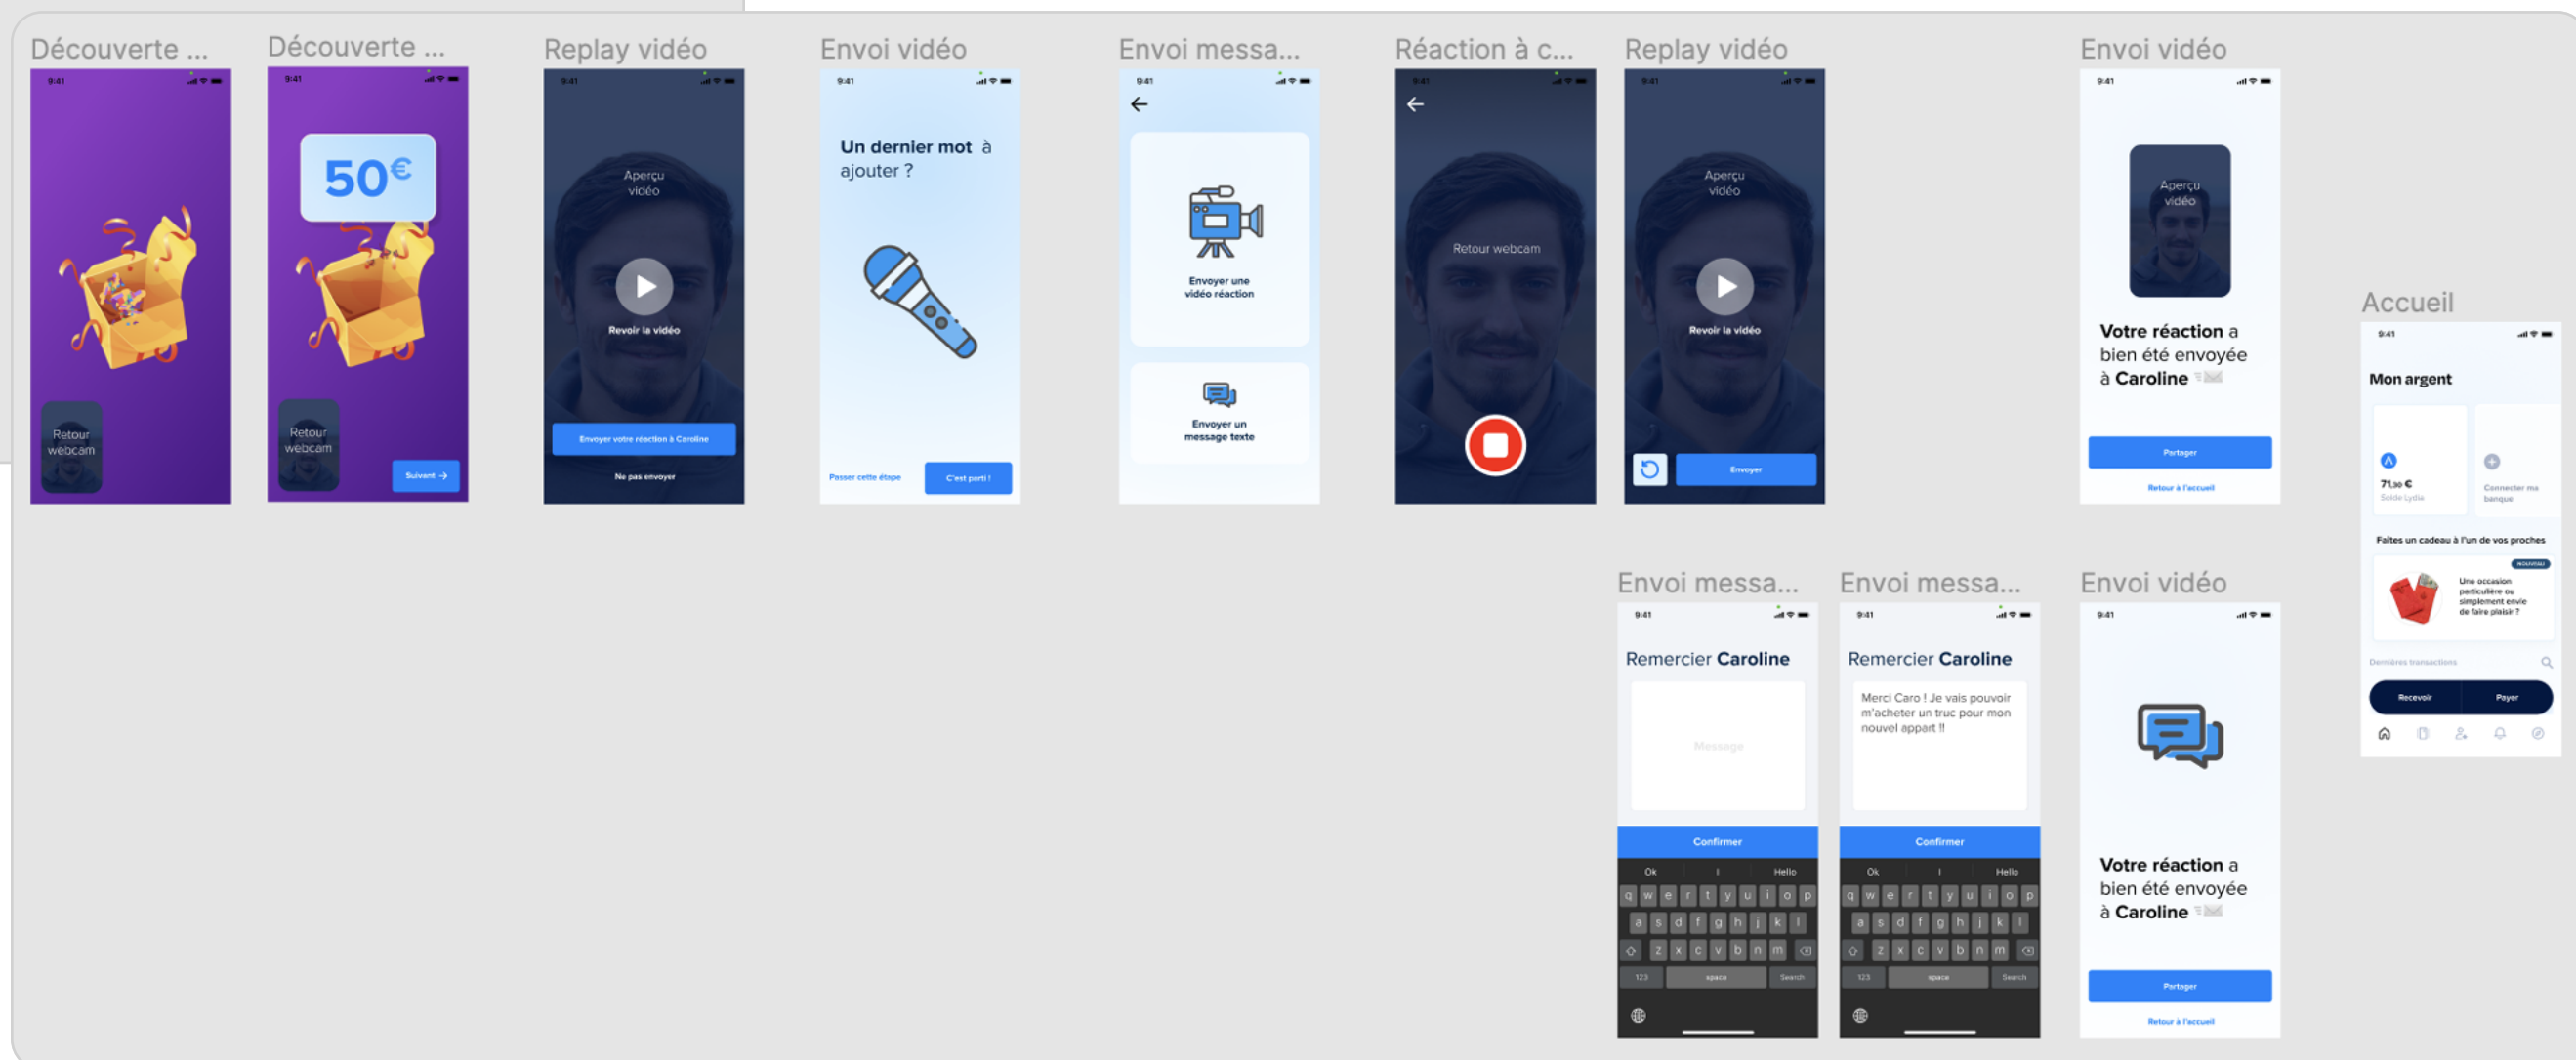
Découverte ...

9:41

Retour webcam

Découverte ...

9:41

50€

Retour webcam

Suivant →

Replay vidéo

9:41

Aperçu vidéo

Revoir la vidéo

Envoyer votre réaction à Caroline

Ne pas envoyer

Envoi vidéo

9:41

Un dernier mot à ajouter ?

Passer cette étape

C'est parti !

Envoi messa...

9:41

←

Envoyer une vidéo réaction

Envoyer un message texte

Réaction à c...

9:41

←

Retour webcam

Replay vidéo

9:41

Aperçu vidéo

Revoir la vidéo

Envoyer

Envoi vidéo

9:41

Aperçu vidéo

Votre réaction a bien été envoyée à Caroline

Partager

Retour à l'accueil

Accueil

9:41

Mon argent

71,30 €

Solde Lydia

Connecter ma banque

Faites un cadeau à l'un de vos proches

NOUVEAU

Une occasion particulière ou simplement envie de faire plaisir ?

Dernières transactions

Recevoir

Payer

Envoi messa...

9:41

Remercier Caroline

Message

Confirmer

Ok | I | Hello

q w e r t y u i o p
a s d f g h j k l
z x c v b n m
123 space Search

Envoi messa...

9:41

Remercier Caroline

Merci Caro ! Je vais pouvoir m'acheter un truc pour mon nouvel appart !!

Confirmer

Ok | I | Hello

q w e r t y u i o p
a s d f g h j k l
z x c v b n m
123 space Search

Envoi vidéo

9:41

Votre réaction a bien été envoyée à Caroline

Partager

Retour à l'accueil